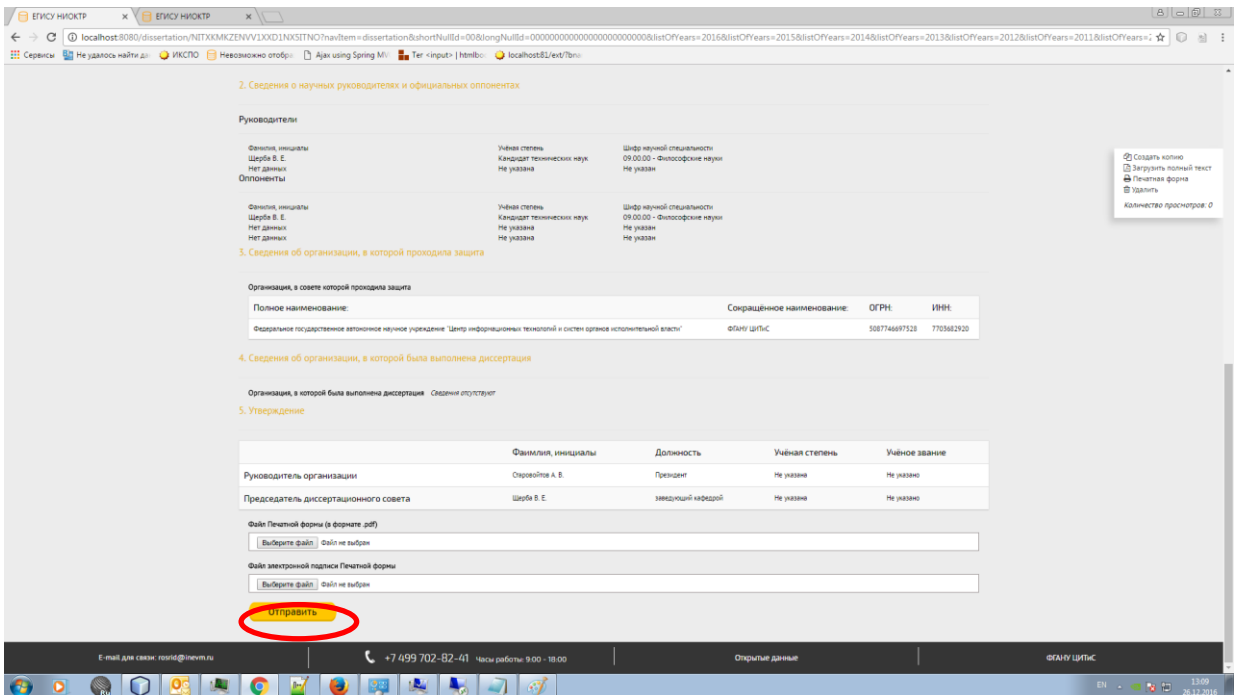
ЕГИСУ НИОКТР × ЕГИСУ НИОКТР ×

localhost:8080/dissertation/NITXKMKZENVV1XXD1NX5ITNO?navItem=dissertation&shortNullId=00&longNullId=000000000000000000000000&listOfYears=2016&listOfYears=2015&listOfYears=2014&listOfYears=2013&listOfYears=2012&listOfYears=2011&listOfYears=2

Сервисы Не удалось найти да ИКСПО Невозможно отобра Ajax using Spring MV Tег <input> | htmlbo localhost:81/ext/?bra

2. Сведения о научных руководителях и официальных оппонентах

Руководители

| Фамилия, инициалы | Учёная степень | Шифр научной специальности |
|---|---|---|
| Щерба В. Е. | Кандидат технических наук | 09.00.00 - Философские науки |
| Нет данных | Не указана | Не указан |

Оппоненты

| Фамилия, инициалы | Учёная степень | Шифр научной специальности |
|---|---|---|
| Щерба В. Е. | Кандидат технических наук | 09.00.00 - Философские науки |
| Нет данных | Не указана | Не указан |
| Нет данных | Не указана | Не указан |

Создать копию
Загрузить полный текст
Печатная форма
Удалить
Количество просмотров: 0

3. Сведения об организации, в которой проходила защита

Организация, в совете которой проходила защита

| Полное наименование: | Сокращённое наименование: | ОГРН: | ИНН: |
|---|---|---|---|
| Федеральное государственное автономное научное учреждение "Центр информационных технологий и систем органов исполнительной власти" | ФГАНУ ЦИТиС | 5087746697528 | 7703682920 |

4. Сведения об организации, в которой была выполнена диссертация

Организация, в которой была выполнена диссертация Сведения отсутствуют

5. Утверждение

| | Фамилия, инициалы | Должность | Учёная степень | Учёное звание |
|---|---|---|---|---|
| Руководитель организации | Старовойтов А. В. | Президент | Не указана | Не указано |
| Председатель диссертационного совета | Щерба В. Е. | заведующий кафедрой | Не указана | Не указано |

Файл Печатной формы (в формате .pdf)
Выберите файл Файл не выбран

Файл электронной подписи Печатной формы
Выберите файл Файл не выбран

Отправить

E-mail для связи: rosrid@inevm.ru +7 499 702-82-41 Часы работы: 9:00 - 18:00 Открытые данные ФГАНУ ЦИТиС

EN 13:09 26.12.2016